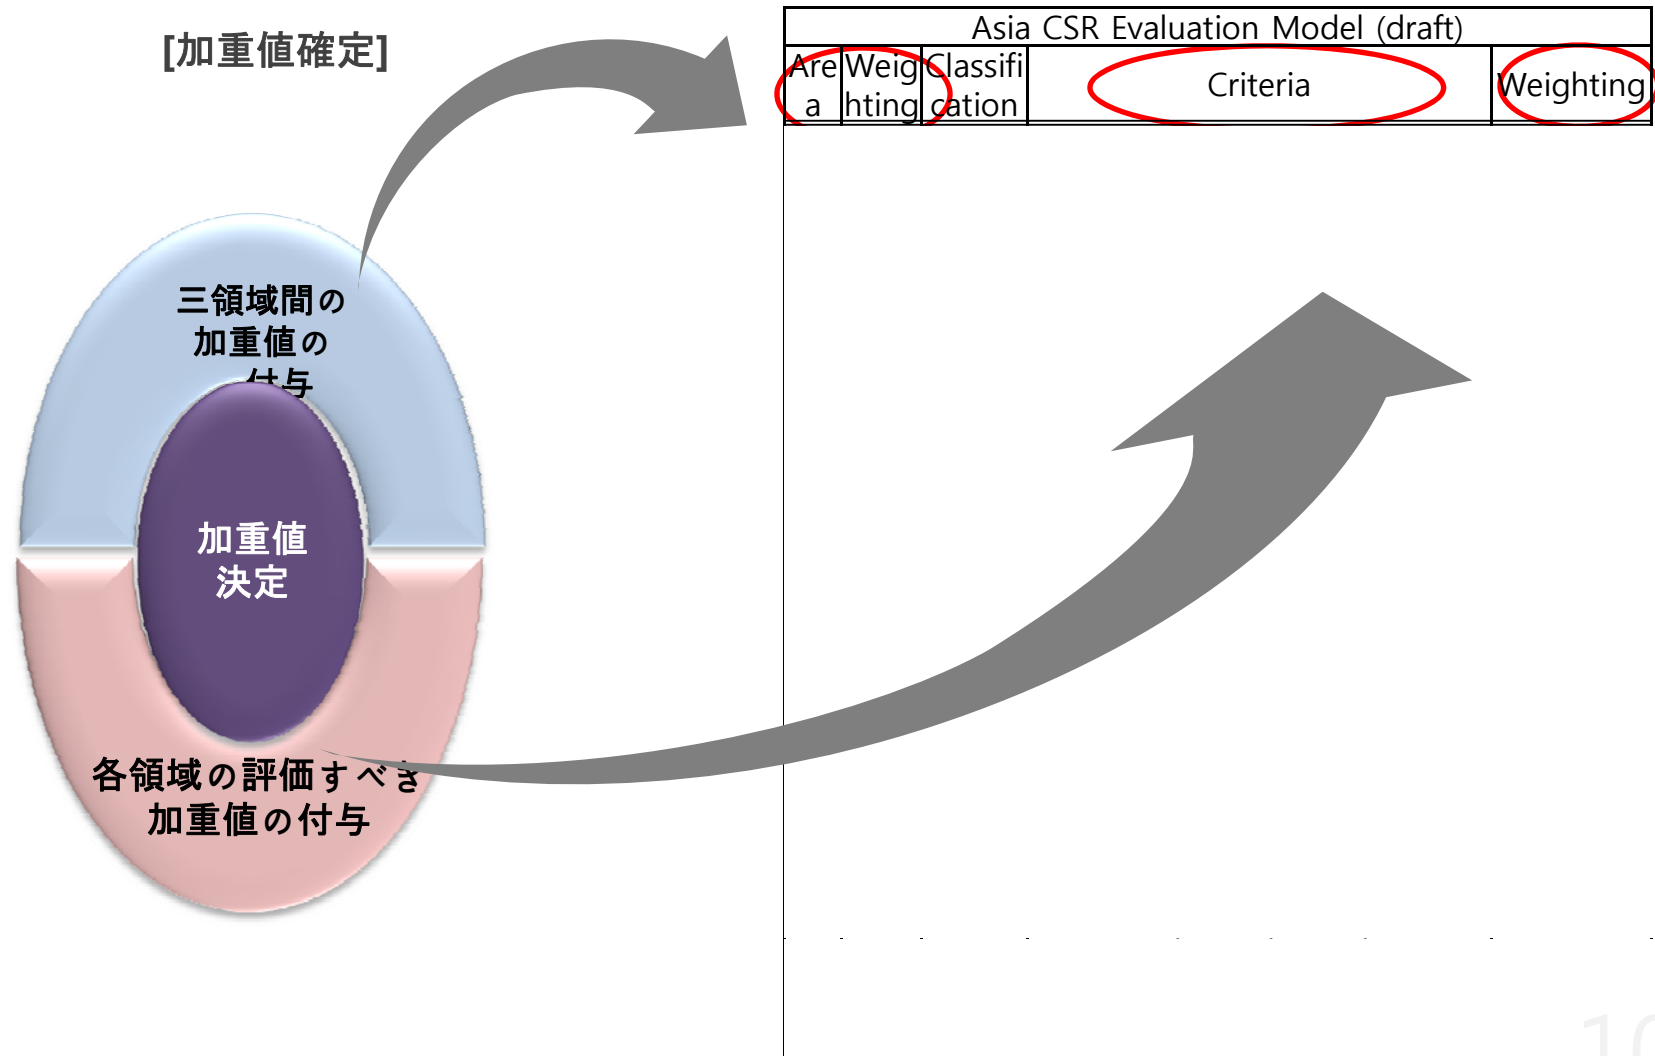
[加重値確定]

三領域間の加重値の付与

加重値決定

各領域の評価すべき加重値の付与

Asia CSR Evaluation Model (draft)

| Area | Weighting | Classification | Criteria | Weighting |
|---|---|---|---|---|

10